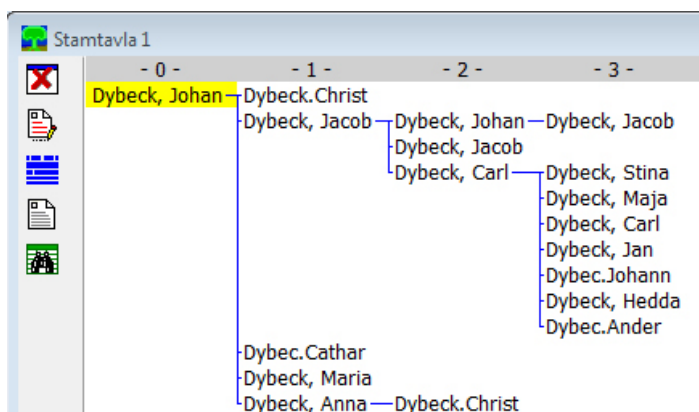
Stamtavla 1

| - 0 - | - 1 - | - 2 - | - 3 - |
|---|---|---|---|
| Dybeck, Johan | Dybeck.Christ | | |
| | Dybeck, Jacob | Dybeck, Johan | Dybeck, Jacob |
| | | Dybeck, Jacob | |
| | | Dybeck, Carl | Dybeck, Stina |
| | | | Dybeck, Maja |
| | | | Dybeck, Carl |
| | | | Dybeck, Jan |
| | | | Dybec.Johann |
| | | | Dybeck, Hedda |
| | | | Dybec.Ander |
| | Dybec.Cathar | | |
| | Dybeck, Maria | | |
| | Dybeck, Anna | Dybeck.Christ | |